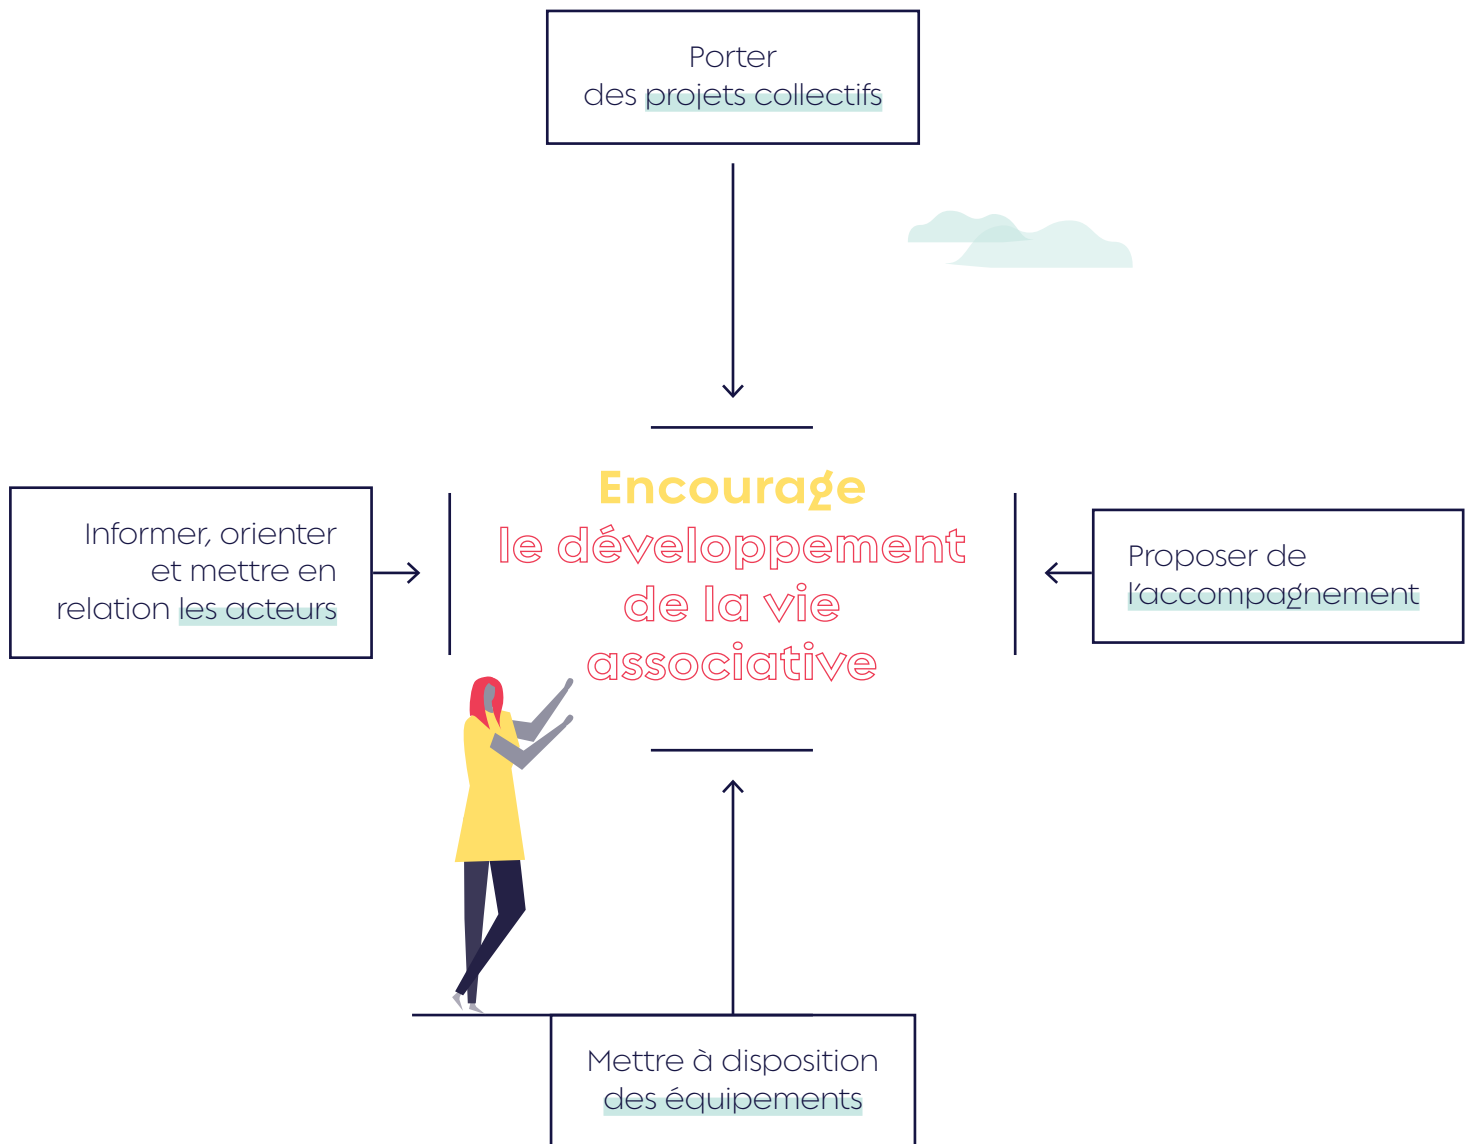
Porter des projets collectifs

Informer, orienter et mettre en relation les acteurs

Encourage le développement de la vie associative

Proposer de l'accompagnement

Mettre à disposition des équipements